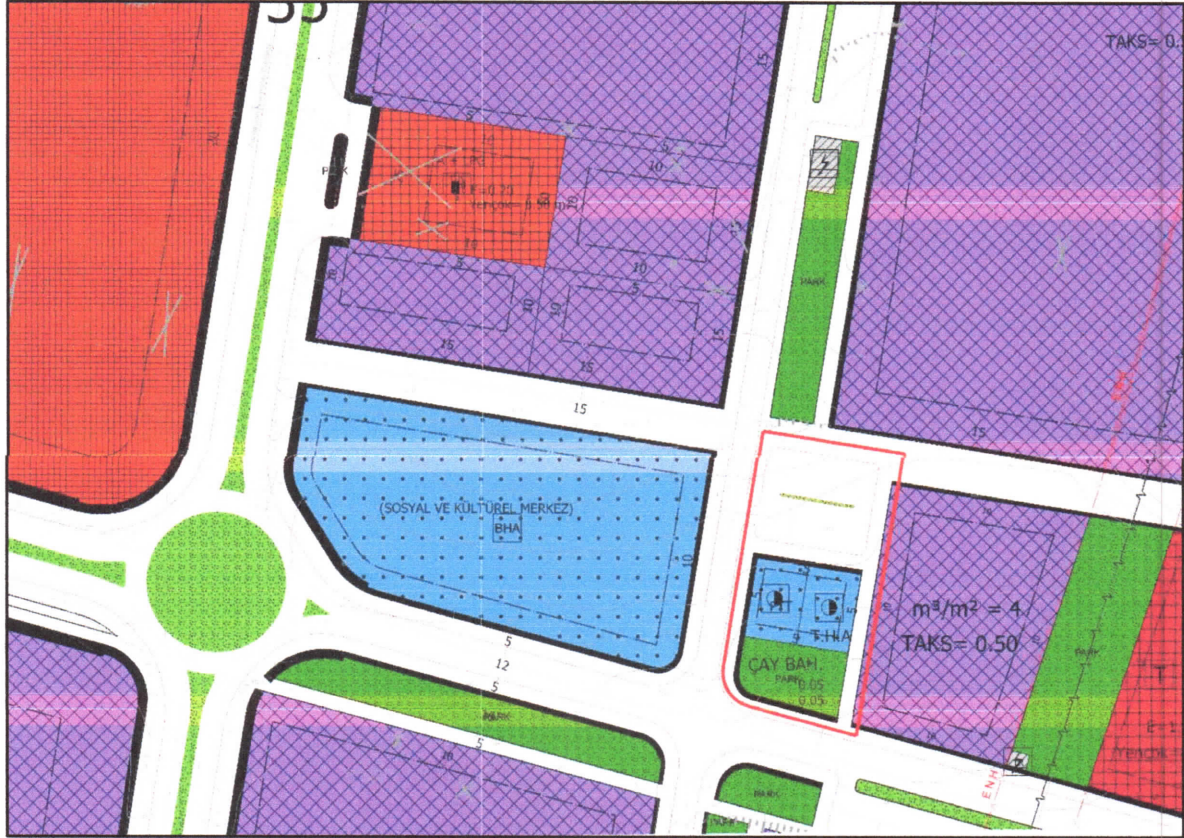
55
TAKS= 0.
30
PARK
E=0.20
Yençok= 6.50 m
10
15
10
10
5
10
10
15
15
15
15
PARK
15
15
(SOSYAL VE KÜLTÜREL MERKEZ)
BHA
10
5
12
5
5
T.HA
ÇAY BAH.
PARK
0.05
0.05
m³/m² = 4
TAKS= 0.50
PARK
PARK
10
PARK
ENH
T
E=
Yençok